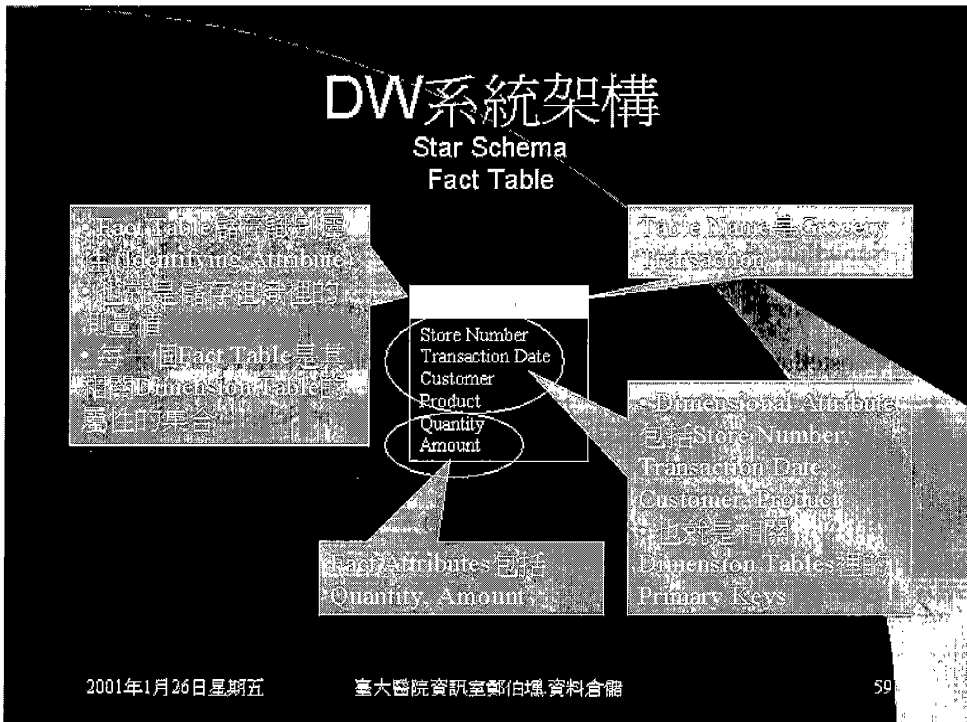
DW系統架構
Star Schema
Fact Table

• Fact Table 含有識別屬性 (Identifying Attribute)
• 也就是儲存組合裡的測量值
• 每一個Fact Table是其相關Dimension Table的屬性的集合

Table Name是Grocery Transaction

Store Number
Transaction Date
Customer
Product
Quantity
Amount

• Dimensional Attribute包括Store Number, Transaction Date, Customer, Product
• 也就是相關Dimension Tables裡的Primary Keys

Fact Attributes包括Quantity, Amount

2001年1月26日星期五

臺大醫院資訊室鄭伯壎 資料倉儲

59